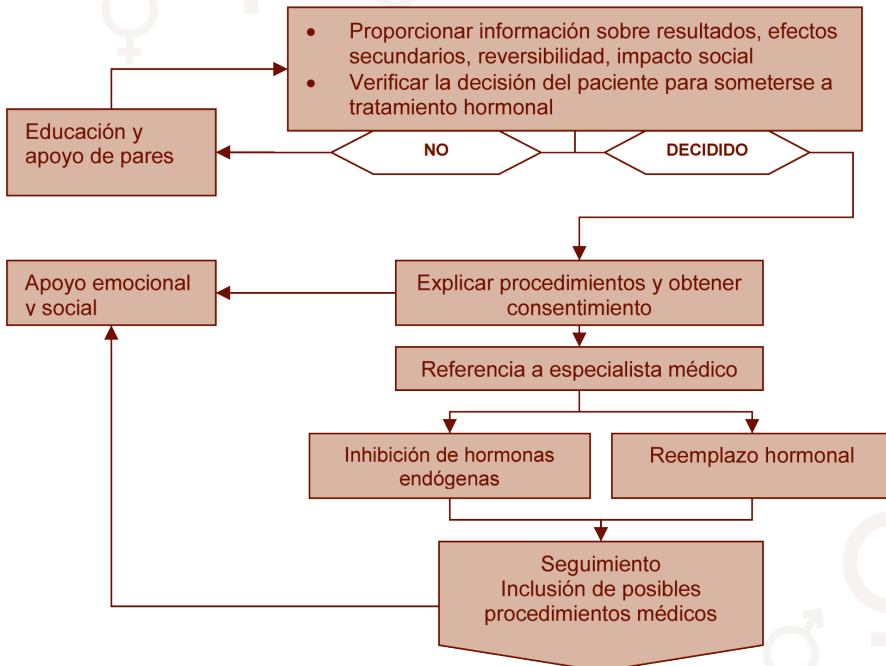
- Proporcionar información sobre resultados, efectos secundarios, reversibilidad, impacto social
- Verificar la decisión del paciente para someterse a tratamiento hormonal

Educación y apoyo de pares

NO

DECIDIDO

Apoyo emocional v social

Explicar procedimientos y obtener consentimiento

Referencia a especialista médico

Inhibición de hormonas endógenas

Reemplazo hormonal

Seguimiento
Inclusión de posibles procedimientos médicos